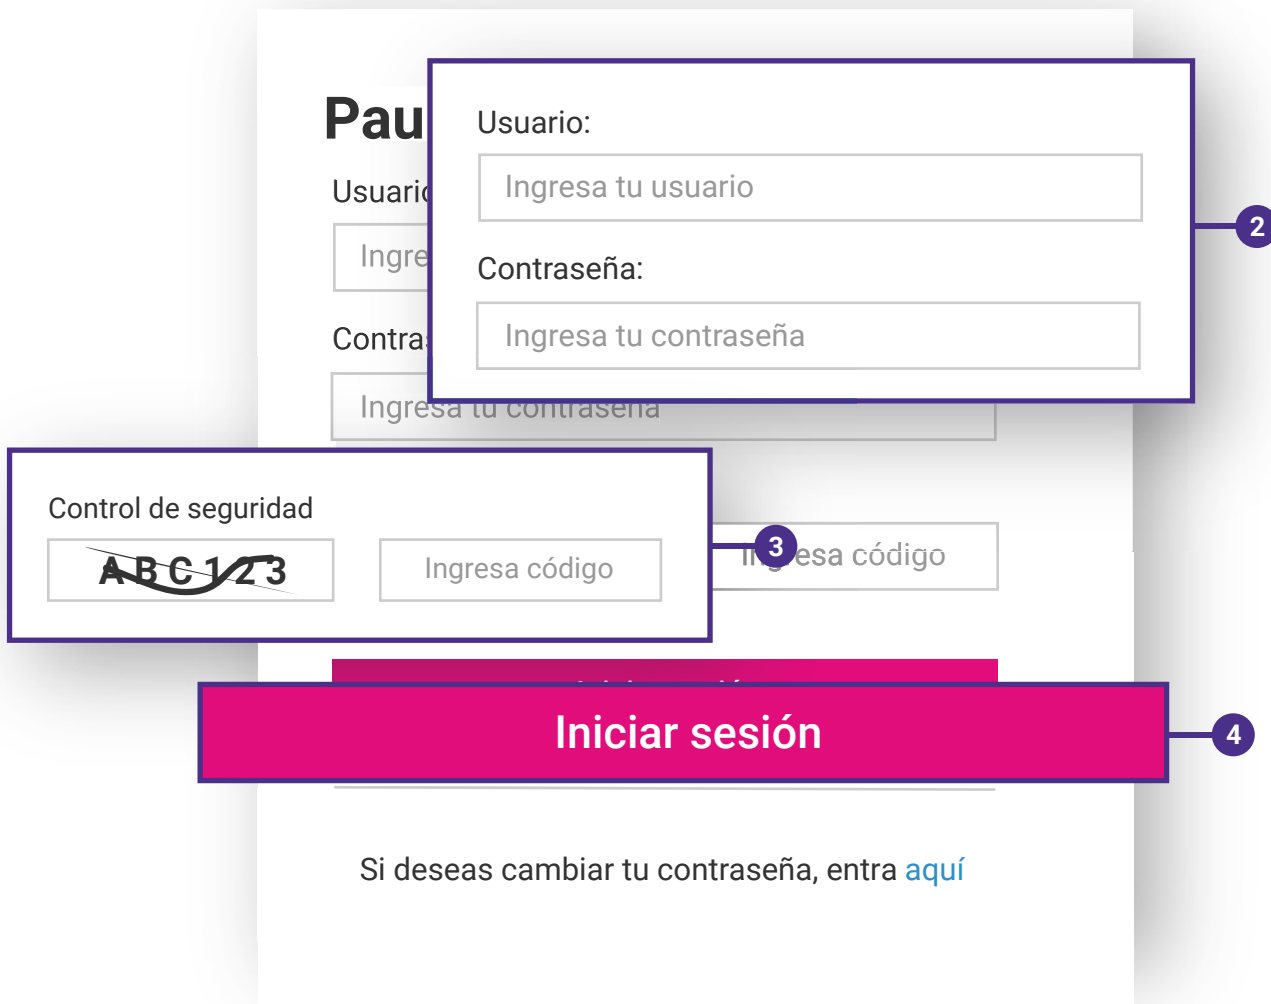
Pau

Usuari

Ingre

Contra

Ingresa tu contraseña

Usuario:

Ingresa tu usuario

Contraseña:

Ingresa tu contraseña

2

Control de seguridad

ABC123

Ingresa código

3

Ingresa código

Iniciar sesión

4

Si deseas cambiar tu contraseña, entra aquí